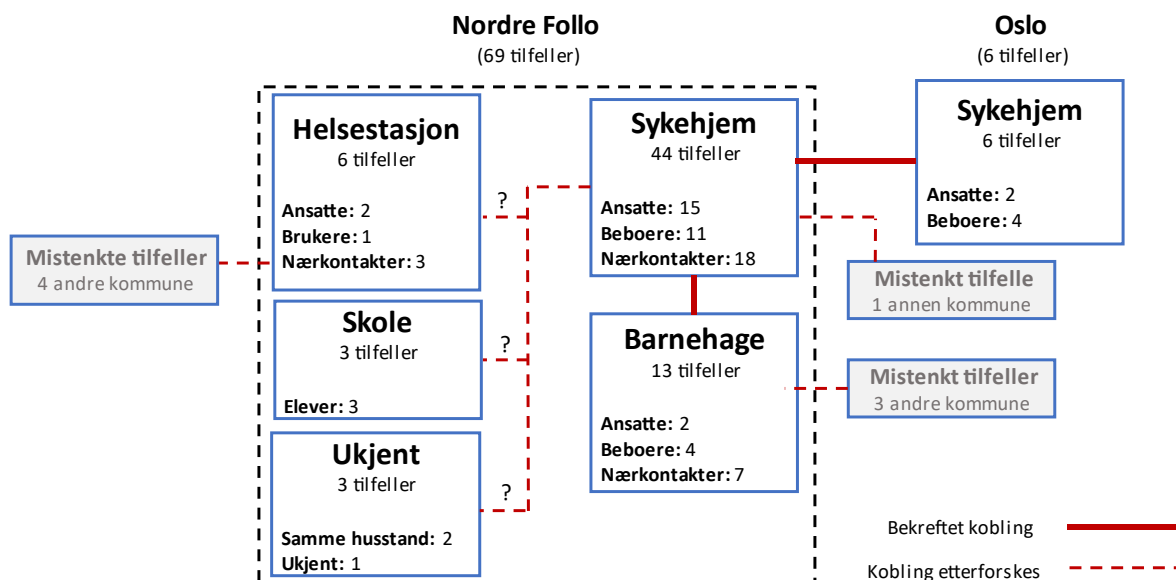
Nordre Follo
(69 tilfeller)

Oslo
(6 tilfeller)

Helsestasjon
6 tilfeller

Ansatte: 2
Brukere: 1
Nærkontakter: 3

Mistenkte tilfeller
4 andre kommune

?

Sykehjem
44 tilfeller

Ansatte: 15
Beboere: 11
Nærkontakter: 18

Sykehjem
6 tilfeller

Ansatte: 2
Beboere: 4

Mistenkt tilfelle
1 annen kommune

Skole
3 tilfeller

Elever: 3

?

Barnehage
13 tilfeller

Ansatte: 2
Beboere: 4
Nærkontakter: 7

Mistenkt tilfeller
3 andre kommune

Ukjent
3 tilfeller

Samme husstand: 2
Ukjent: 1

?

Bekreftet kobling

Kobling etterforskes